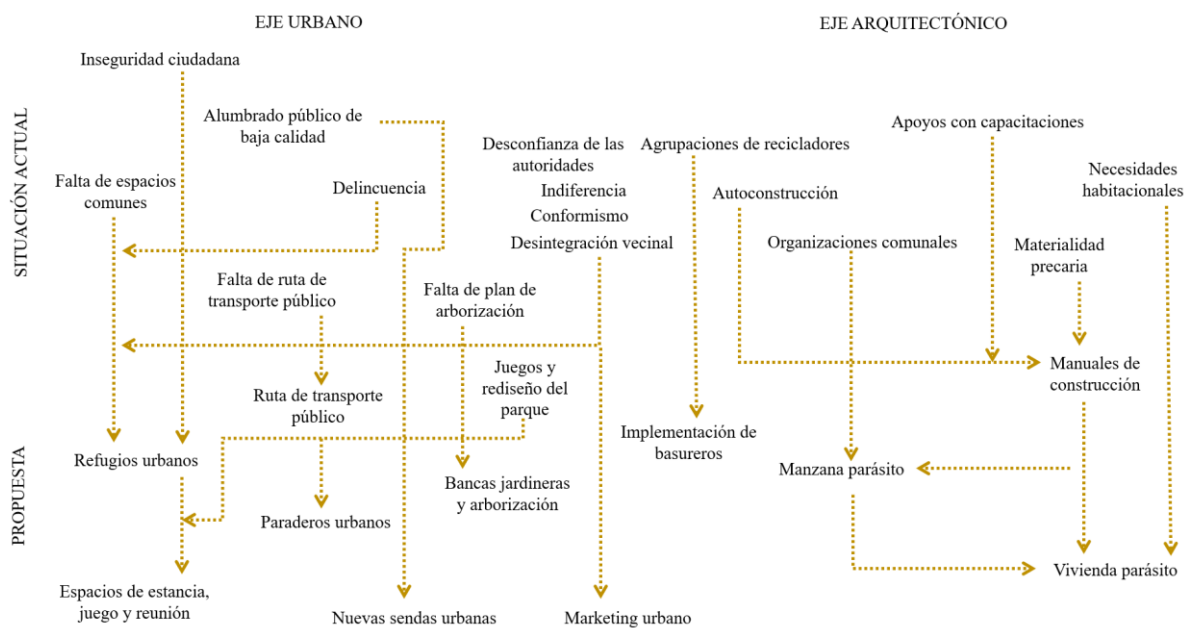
EJE URBANO

EJE ARQUITECTÓNICO

SITUACIÓN ACTUAL

Inseguridad ciudadana

Alumbrado público de baja calidad

Falta de espacios comunes

Delincuencia

Desconfianza de las autoridades

Indiferencia

Conformismo

Desintegración vecinal

Falta de ruta de transporte público

Falta de plan de arborización

Agrupaciones de recicladores

Autoconstrucción

Organizaciones comunales

Apoyos con capacitaciones

Necesidades habitacionales

Materialidad precaria

Manuales de construcción

PROPUESTA

Juegos y rediseño del parque

Ruta de transporte público

Refugios urbanos

Paraderos urbanos

Bancas jardineras y arborización

Implementación de basureros

Manzana parásito

Vivienda parásito

Espacios de estancia, juego y reunión

Nuevas sendas urbanas

Marketing urbano